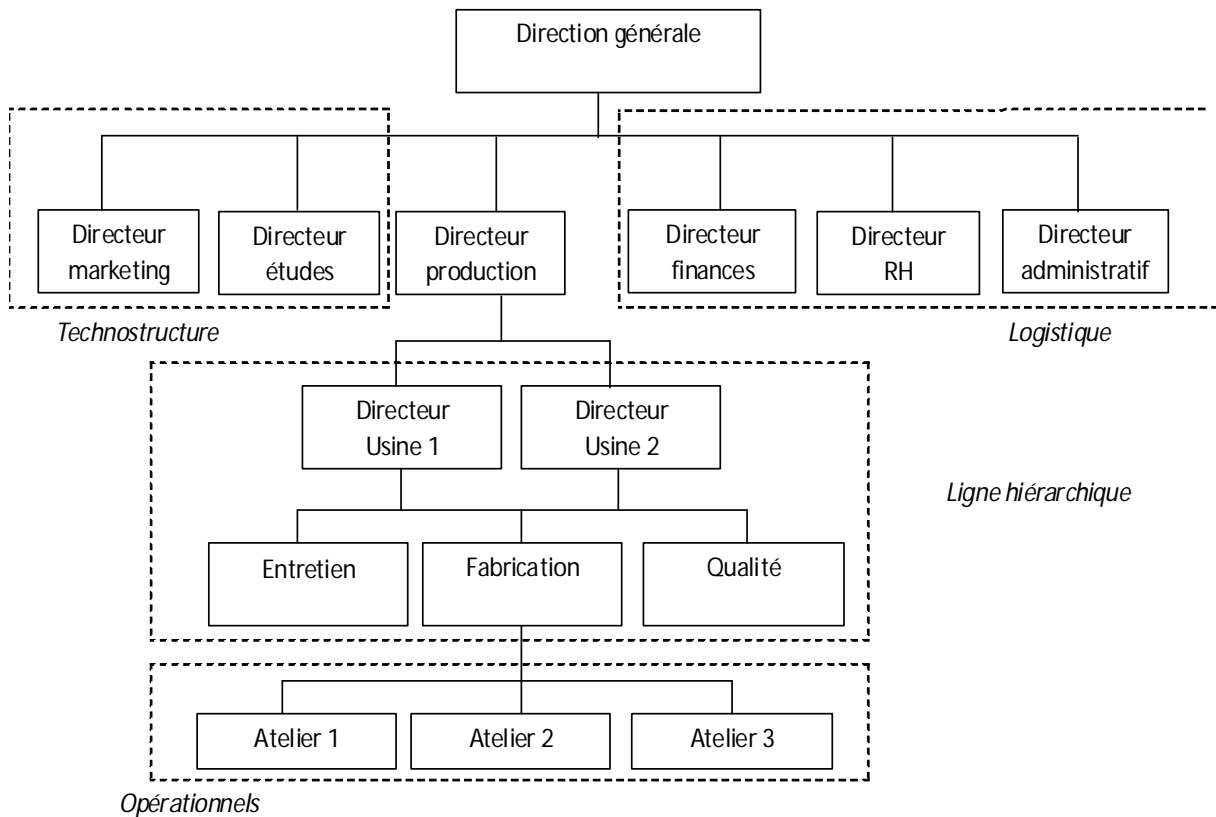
Direction générale

Directeur marketing

Directeur études

Directeur production

Directeur finances

Directeur RH

Directeur administratif

Technostructure

Logistique

Directeur Usine 1

Directeur Usine 2

Ligne hiérarchique

Entretien

Fabrication

Qualité

Atelier 1

Atelier 2

Atelier 3

Opérationnels